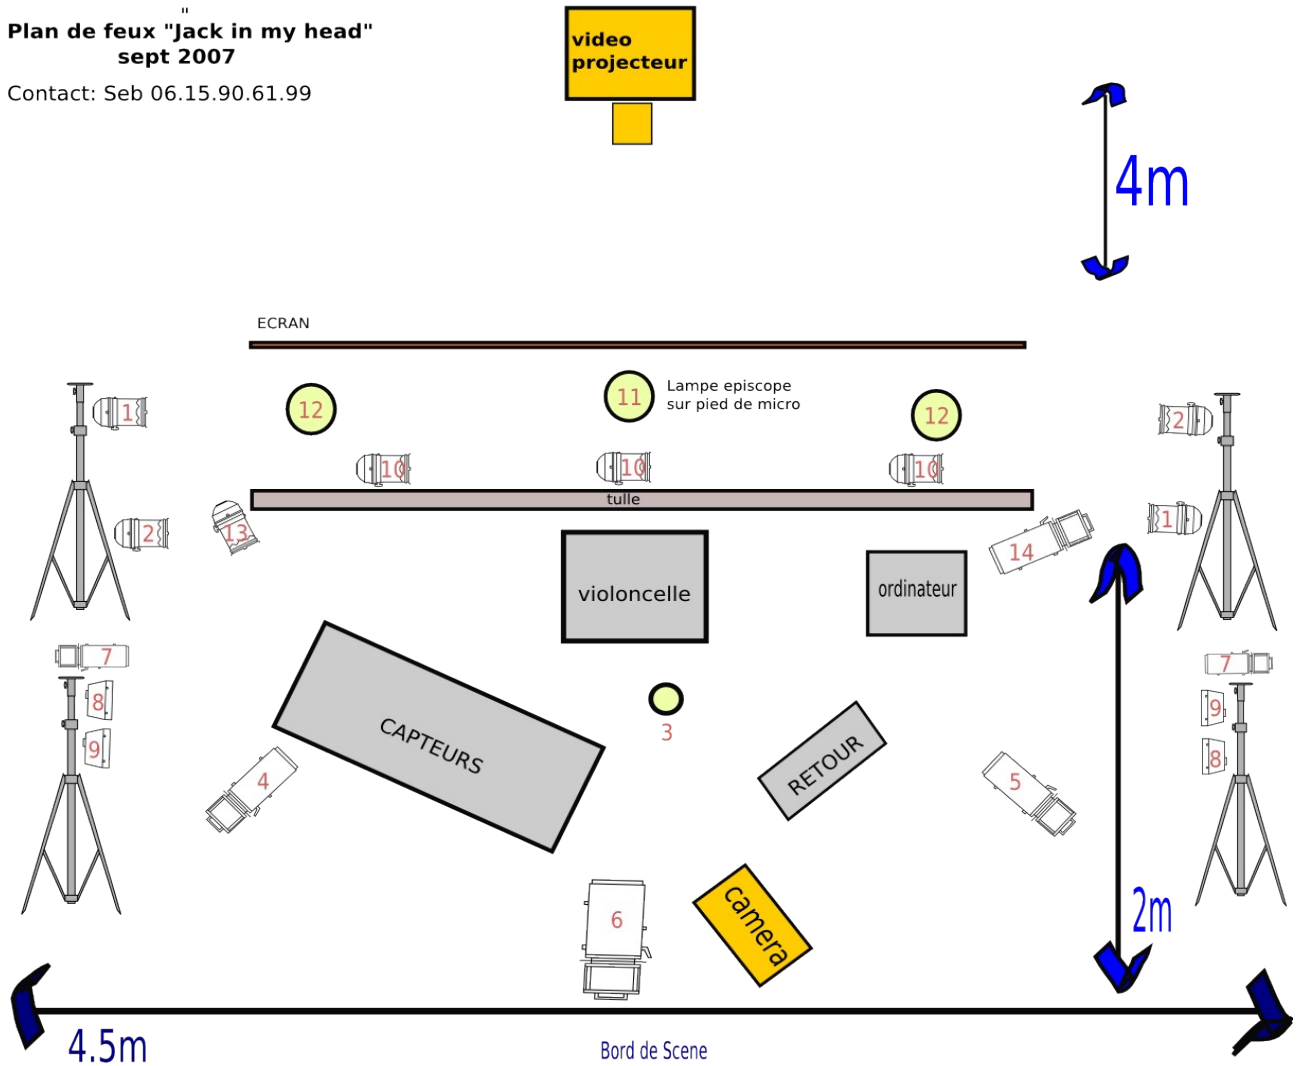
Plan de feux "Jack in my head"
sept 2007

Contact: Seb 06.15.90.61.99

video projecteur

4m

ECRAN

12

11

Lampe episcope sur pied de micro

12

1

2

10

10

10

2

1

tulle

13

14

violoncelle

ordinateur

7

7

8

9

9

8

CAPTEURS

3

RETOUR

4

5

6

camera

2m

4.5m

Bord de Scene